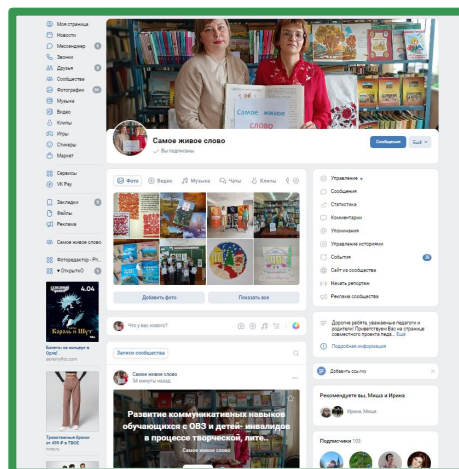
Моя страница
Новости
Мессенджер
Звонки
Друзья
Сообщества
Фотографии
Музыка
Видео
Клипы
Игры
Стикеры
Маркет
Сервисы
VK Pay
Закладки
Файлы
Реклама
Самое живое слово
Фотоградиатор - Pr...
Открытки

Король и Шут
4.04

Билеты на концерт в Кремле
Трикотажные брюки от 499 ₽ в TBOE

Самое живое слово
Вы подписаны
Сообщение
Ещё

Фото
Видео
Музыка
Чаты
Клипы

Добавить фото
Показать все

Что у вас нового?

Записи сообщества

Самое живое слово
54 минуты назад

Развитие коммуникативных навыков обучающихся с ОВЗ и детей- инвалидов в процессе творческой, лите...
Самое живое слово

Управление
Сообщения
Статистика
Комментарии
Упоминания
Управление историями
События
Сайт из сообщества
Начать репортаж
Реклама сообщества

Дорогие ребята, уважаемые педагоги и родители! Приветствуем Вас на странице совместного проекта лице... Ещё
Подробная информация

Добавить ссылку

Рекомендуете вы, Миша и Ирина
Ирина, Миша

Подписчики 108